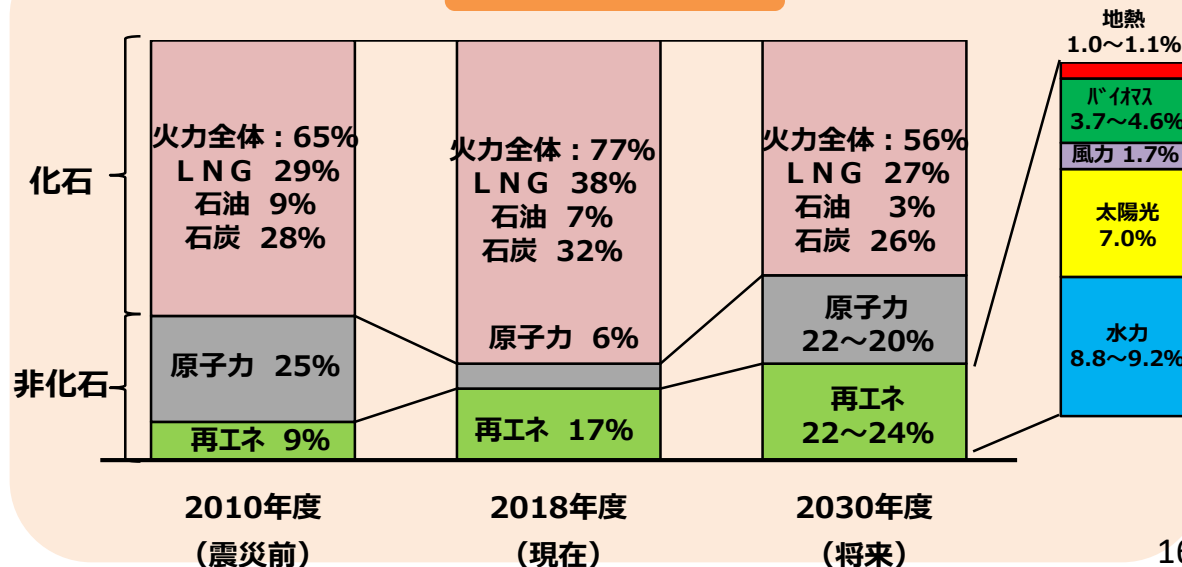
化石

非化石

火力全体：65%
ＬＮＧ 29%
石油 9%
石炭 28%

原子力 25%

再エネ 9%

2010年度
（震災前）

火力全体：77%
ＬＮＧ 38%
石油 7%
石炭 32%

原子力 6%

再エネ 17%

2018年度
（現在）

火力全体：56%
ＬＮＧ 27%
石油 3%
石炭 26%

原子力
22～20%

再エネ
22～24%

2030年度
（将来）

地熱
1.0～1.1%

ﾊﾞｲｵﾏｽ
3.7～4.6%

風力 1.7%

太陽光
7.0%

水力
8.8～9.2%

16